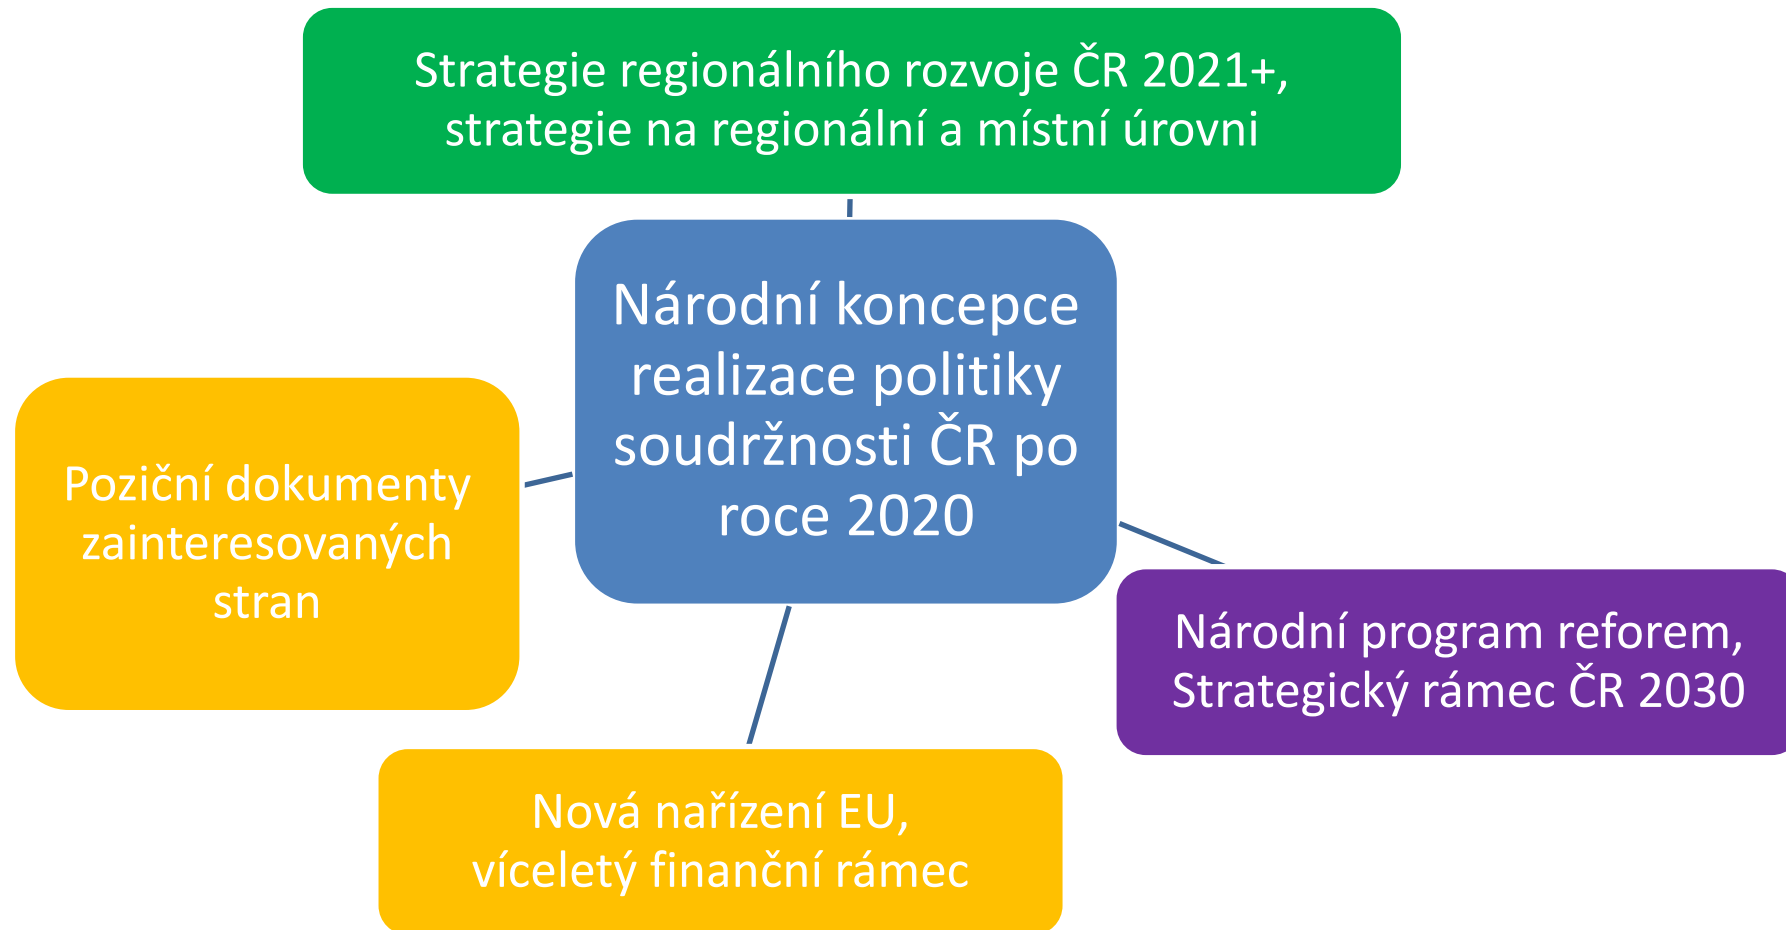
Strategie regionálního rozvoje ČR 2021+, strategie na regionální a místní úrovni

Národní koncepce realizace politiky soudržnosti ČR po roce 2020

Poziční dokumenty zainteresovaných stran

Národní program reforem, Strategický rámec ČR 2030

Nová nařízení EU, víceletý finanční rámec